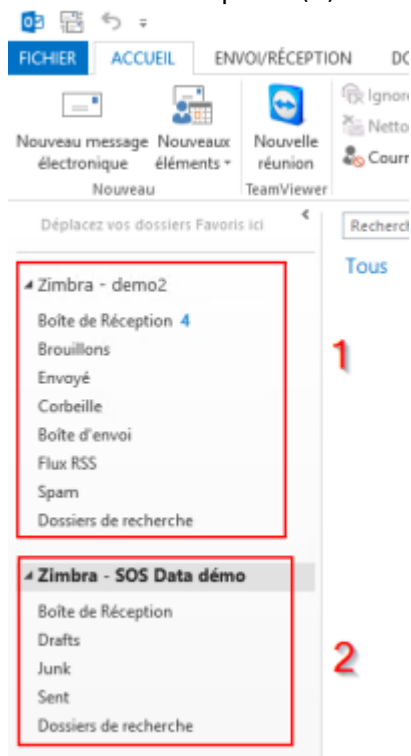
FICHIER ACCUEIL ENVOI/RÉCEPTION DO

Nouveau message électronique
Nouveaux éléments
Nouveau
Nouvelle réunion
TeamViewer
Ignor
Netto
Courr

Déplacez vos dossiers Favoris ici

Recherch

Tous

Zimbra - demo2
Boîte de Réception 4
Brouillons
Envoyé
Corbeille
Boîte d'envoi
Flux RSS
Spam
Dossiers de recherche

1

Zimbra - SOS Data démo
Boîte de Réception
Drafts
Junk
Sent
Dossiers de recherche

2